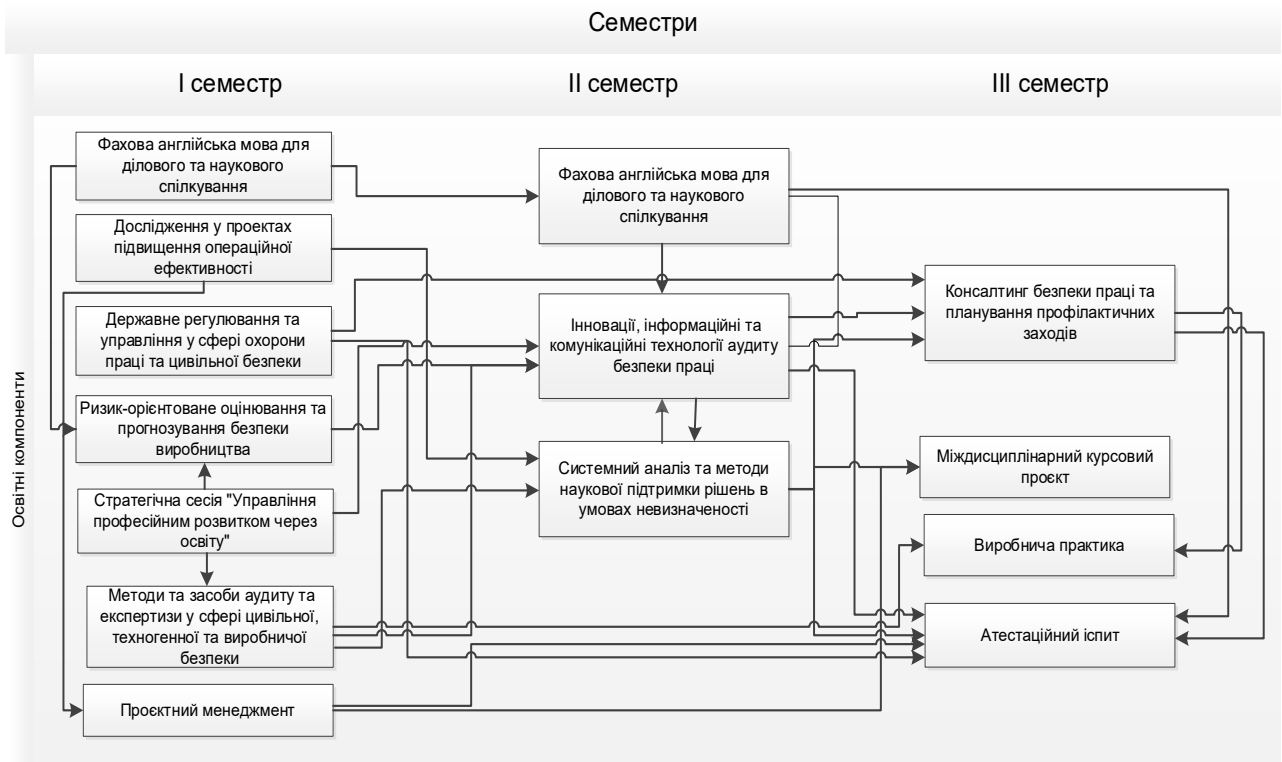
Семестри

I семестр

II семестр

III семестр

Освітні компоненти

Фахова англійська мова для ділового та наукового спілкування

Дослідження у проектах підвищення операційної ефективності

Державне регулювання та управління у сфері охорони праці та цивільної безпеки

Ризик-орієнтоване оцінювання та прогнозування безпеки виробництва

Стратегічна сесія "Управління професійним розвитком через освіту"

Методи та засоби аудиту та експертизи у сфері цивільної, техногенної та виробничої безпеки

Проєктний менеджмент

Фахова англійська мова для ділового та наукового спілкування

Інновації, інформаційні та комунікаційні технології аудиту безпеки праці

Системний аналіз та методи наукової підтримки рішень в умовах невизначеності

Консалтинг безпеки праці та планування профілактичних заходів

Міждисциплінарний курсовий проєкт

Виробнича практика

Атестаційний іспит